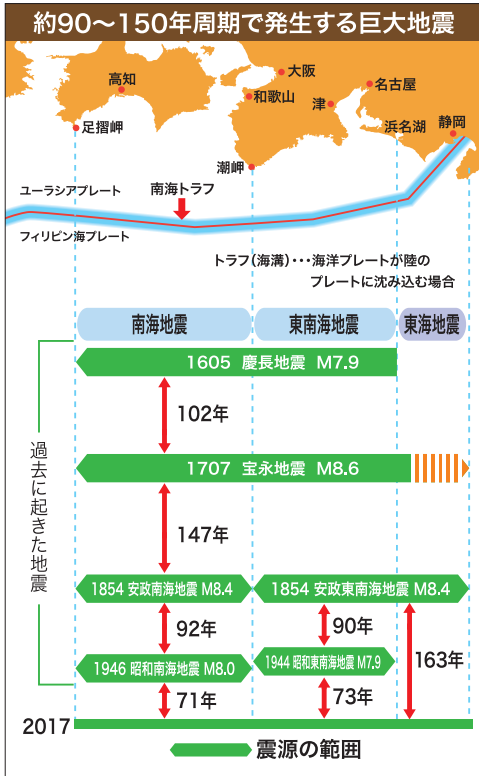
約90～150年周期で発生する巨大地震

高知
大阪
名古屋
和歌山
津
浜名湖
静岡
足摺岬
潮岬
ユーラシアプレート
南海トラフ
フィリピン海プレート
トラフ(海溝)・・・海洋プレートが陸のプレートに沈み込む場合

南海地震
東南海地震
東海地震

過去に起きた地震

1605　慶長地震　M7.9
102年
1707　宝永地震　M8.6
147年
1854 安政南海地震 M8.4
1854 安政東南海地震 M8.4
92年
90年
163年
1946 昭和南海地震 M8.0
1944 昭和東南海地震 M7.9
71年
73年
2017

震源の範囲